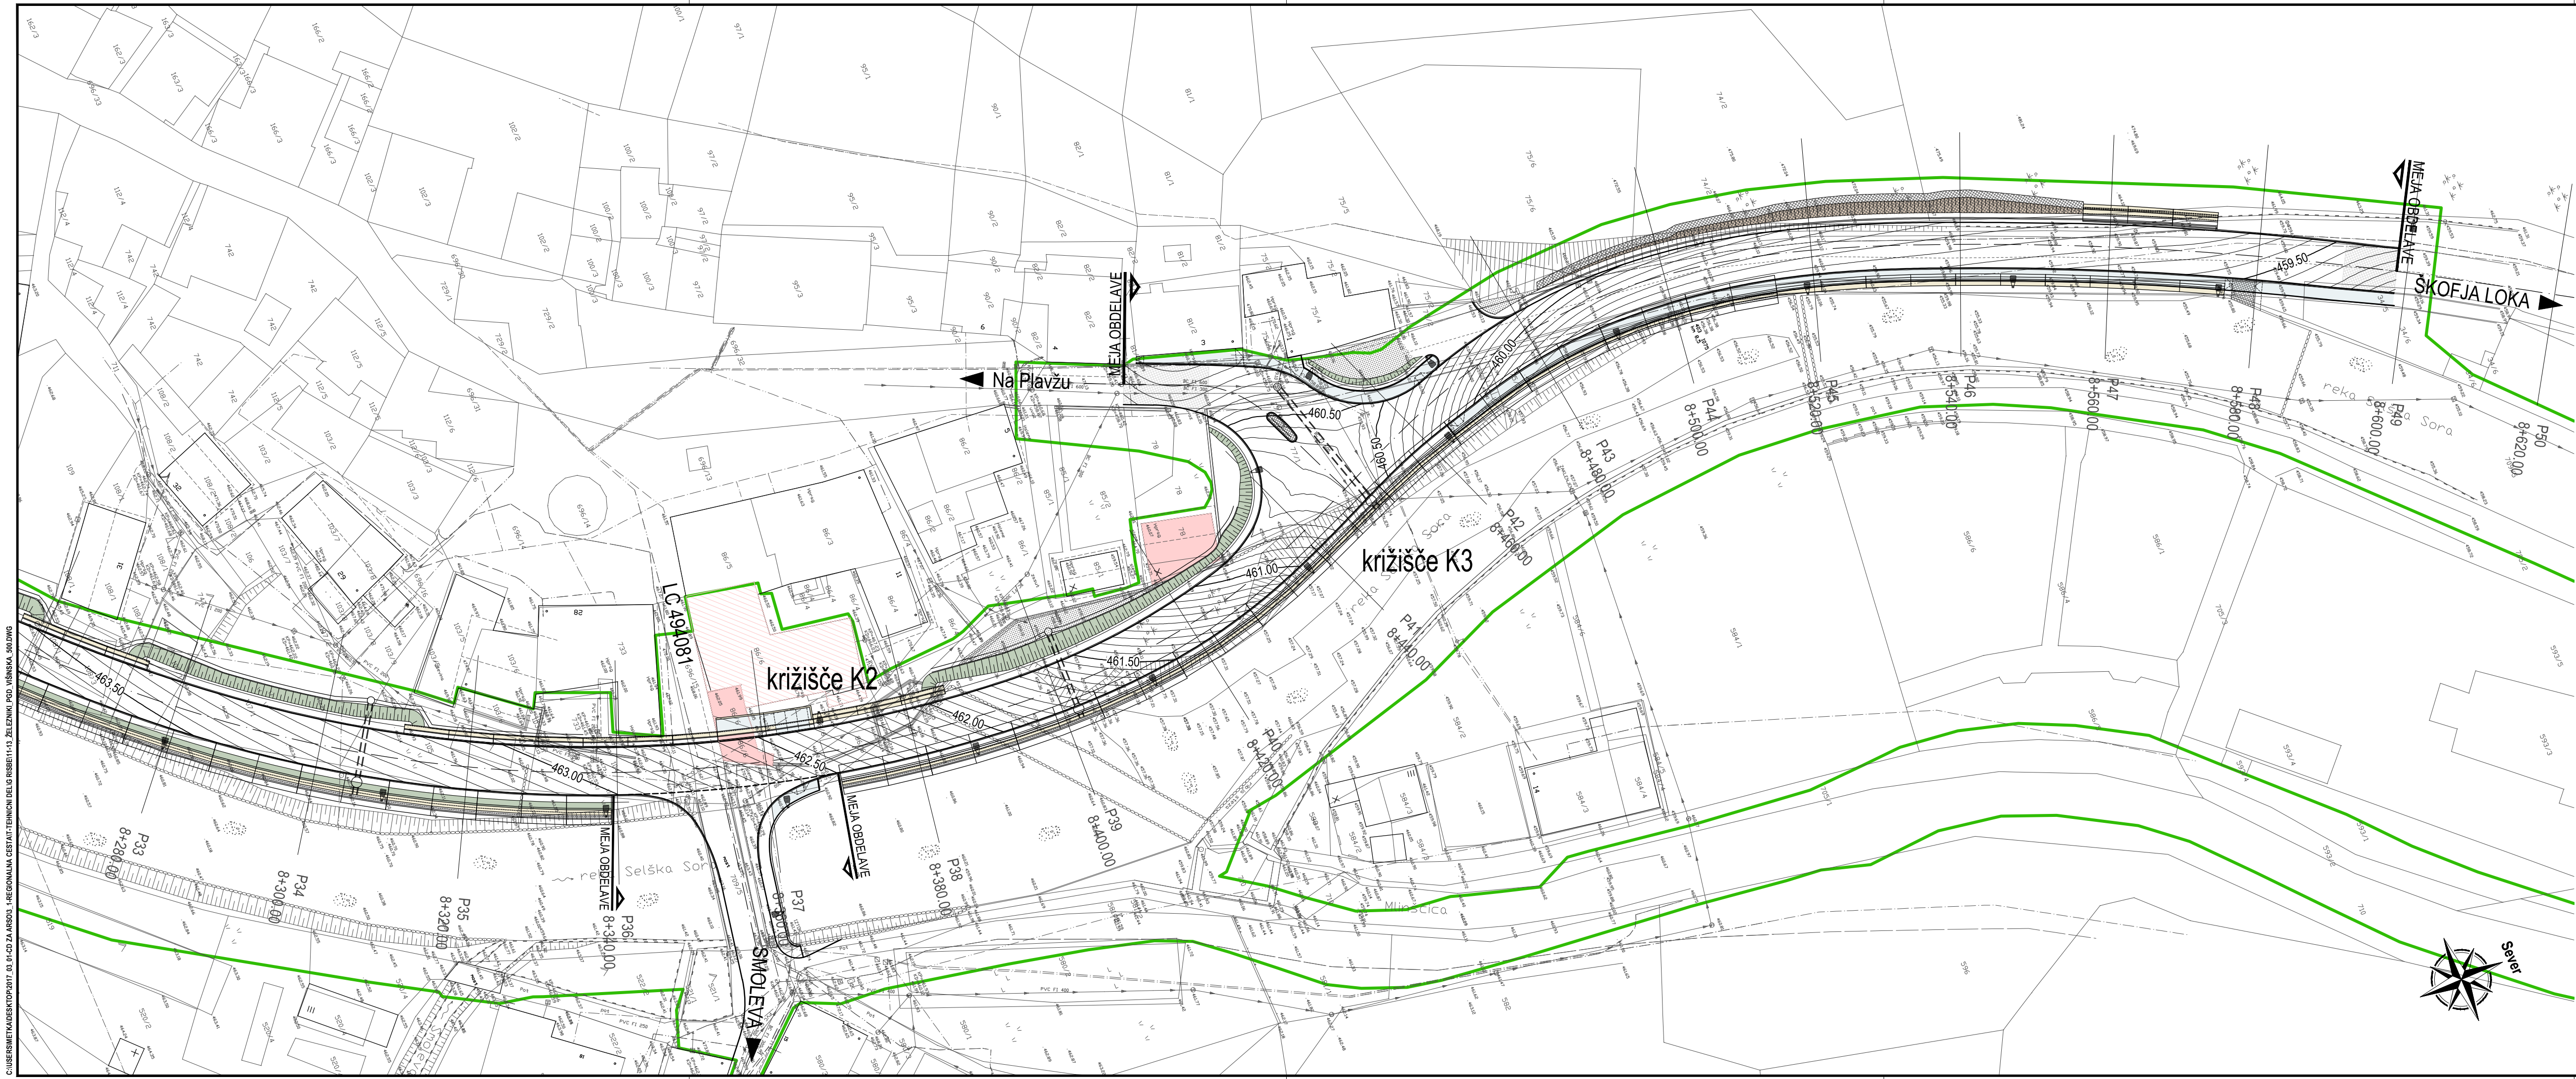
MEJA OBDELAVE
ŠKOFJA LOKA
459.50
460.00
Na Plavžu
MEJA OBDELAVE
460.50
460.50
križišče K3
461.00
461.50
LC 494081
križišče K2
462.00
462.50
463.00
463.50
MEJA OBDELAVE
MEJA OBDELAVE
SMOLEVA
P33
8+280.00
P34
8+300.00
P35
8+320.00
P36
8+340.00
P37
8+360.00
P38
8+380.00
P39
8+400.00
P40
8+420.00
P41
8+440.00
P42
8+460.00
P43
8+480.00
P44
8+500.00
P45
8+520.00
P46
8+540.00
P47
8+560.00
P48
8+580.00
P49
8+600.00
P50
8+620.00
reka Selška Sora
reka Sora
Mlinščica
Sever
C:\USERS\METKA\DESKTOP\2017_03_01-CD ZA ARSO\3_1-REGIONALNA CESTA\T-TEHNIČNI DEL\G RISBE\11-13_ŽELEZNIKI_POD_VIŠNSKA_500.DWG